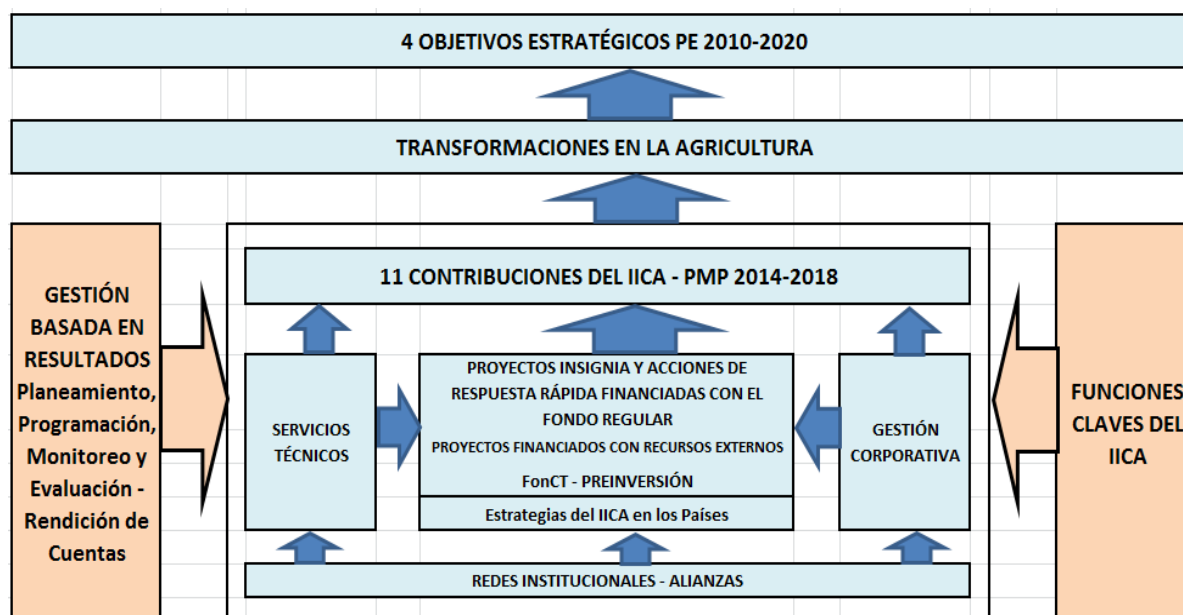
4 OBJETIVOS ESTRATÉGICOS PE 2010-2020

TRANSFORMACIONES EN LA AGRICULTURA

GESTIÓN BASADA EN RESULTADOS Planeamiento, Programación, Monitoreo y Evaluación - Rendición de Cuentas

11 CONTRIBUCIONES DEL IICA - PMP 2014-2018

SERVICIOS TÉCNICOS

PROYECTOS INSIGNIA Y ACCIONES DE RESPUESTA RÁPIDA FINANCIADAS CON EL FONDO REGULAR

PROYECTOS FINANCIADOS CON RECURSOS EXTERNOS

FonCT - PREINVERSIÓN

Estrategias del IICA en los Países

GESTIÓN CORPORATIVA

FUNCIONES CLAVES DEL IICA

REDES INSTITUCIONALES - ALIANZAS